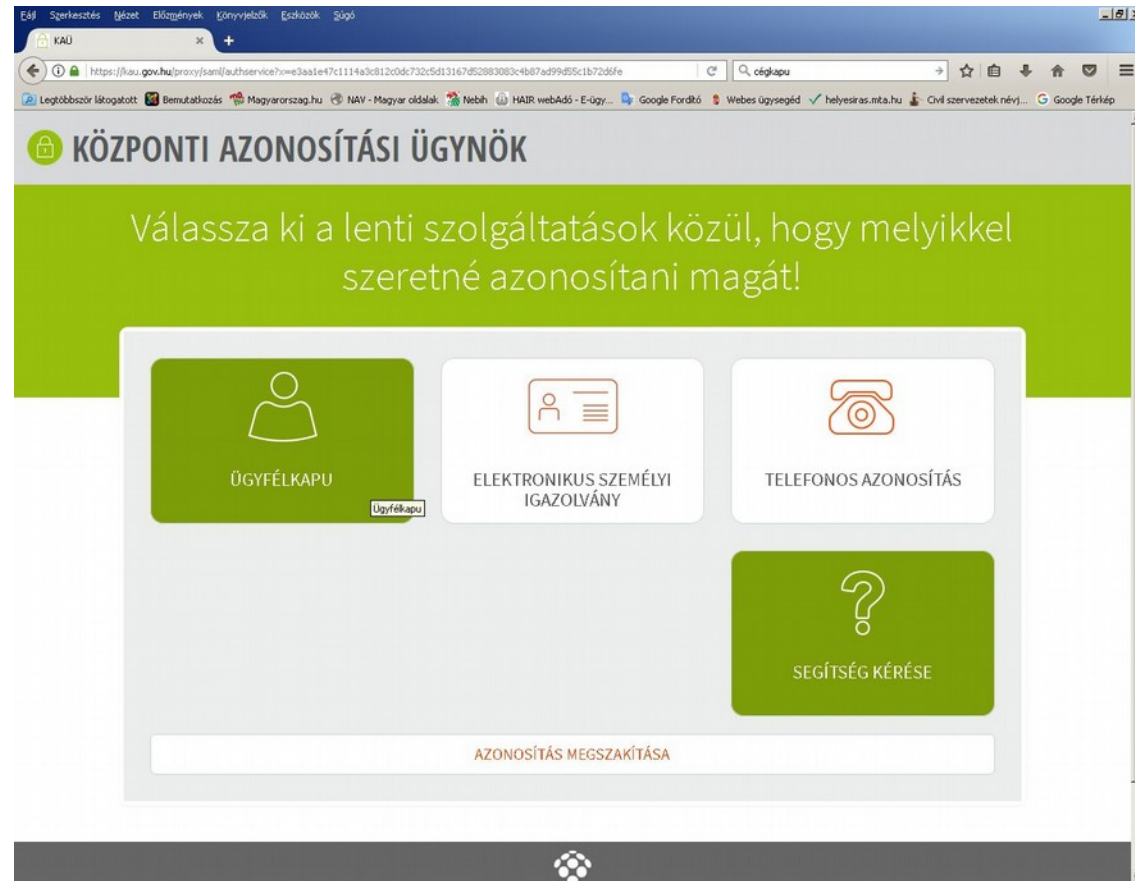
Fájl Szerkesztés Nézet Előzmények Könyvjelzők Eszközök Súgó

KAÜ

https://kau.gov.hu/proxy/saml/authservice?x=e3aa1e47c1114a3c812c0dc732c5d13167d52883083c4b87ad99d55c1b72d6fe

cégkapu

Legtöbbször látogatott Bemutatkozás Magyarorszag.hu NAV - Magyar oldalak Nebih HAIR webAdó - E-ügy... Google Fordító Webes ügysegéd helyesiras.mta.hu Civil szervezetek névj... Google Térkép

KÖZPONTI AZONOSÍTÁSI ÜGYNÖK

Válassza ki a lenti szolgáltatások közül, hogy melyikkel szeretné azonosítani magát!

ÜGYFÉLKAPU

Ügyfélkapu

ELEKTRONIKUS SZEMÉLYI IGAZOLVÁNY

TELEFONOS AZONOSÍTÁS

SEGÍTSÉG KÉRÉSE

AZONOSÍTÁS MEGSZAKÍTÁSA